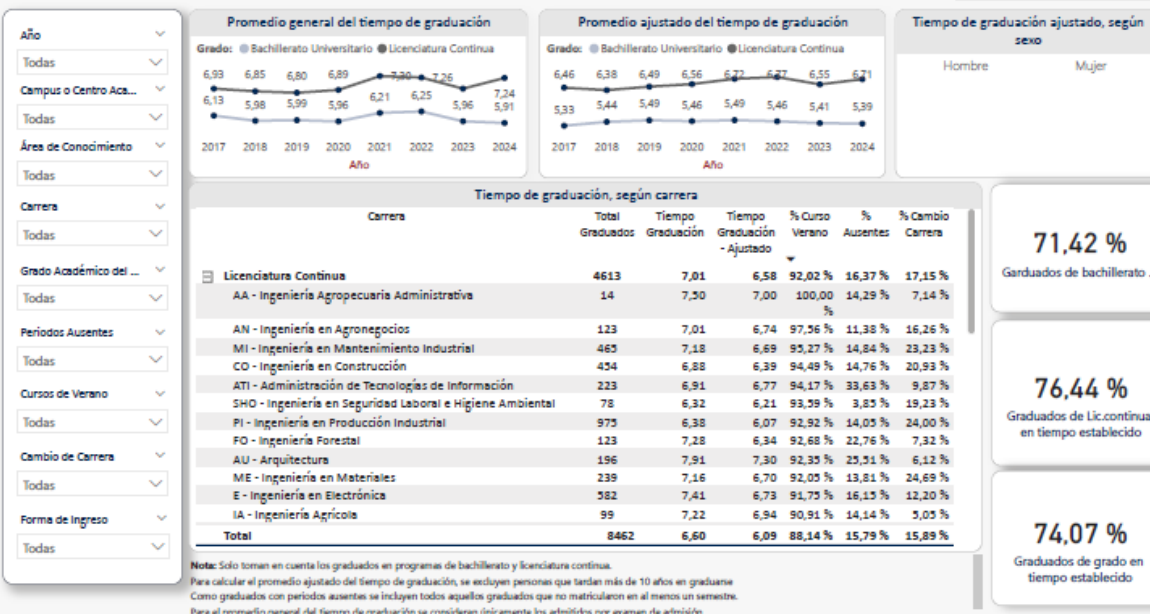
Año
Todas
Campus o Centro Aca...
Todas
Área de Conocimiento
Todas
Carrera
Todas
Grado Académico del ...
Todas
Periodos Ausentes
Todas
Cursos de Verano
Todas
Cambio de Carrera
Todas
Forma de Ingreso
Todas

Promedio general del tiempo de graduación
Grado: Bachillerato Universitario Licenciatura Continua
6,93 6,85 6,80 6,89 7,30 7,26 7,24
6,13 5,98 5,99 5,96 6,21 6,25 5,96 5,91
2017 2018 2019 2020 2021 2022 2023 2024
Año

Promedio ajustado del tiempo de graduación
Grado: Bachillerato Universitario Licenciatura Continua
6,46 6,38 6,49 6,56 6,72 6,37 6,55 6,71
5,33 5,44 5,49 5,46 5,49 5,46 5,41 5,39
2017 2018 2019 2020 2021 2022 2023 2024
Año

Tiempo de graduación ajustado, según sexo
Hombre Mujer

Tiempo de graduación, según carrera

| Carrera | Total Graduados | Tiempo Graduación | Tiempo Graduación - Ajustado | % Curso Verano | % Ausentes | % Cambio Carrera |
|---|---|---|---|---|---|---|
| Licenciatura Continua | 4613 | 7,01 | 6,58 | 92,02 % | 16,37 % | 17,15 % |
| AA - Ingeniería Agropecuaria Administrativa | 14 | 7,50 | 7,00 | 100,00 % | 14,29 % | 7,14 % |
| AN - Ingeniería en Agronegocios | 123 | 7,01 | 6,74 | 97,56 % | 11,38 % | 16,26 % |
| MI - Ingeniería en Mantenimiento Industrial | 465 | 7,18 | 6,69 | 95,27 % | 14,84 % | 23,23 % |
| CO - Ingeniería en Construcción | 454 | 6,88 | 6,39 | 94,49 % | 14,76 % | 20,93 % |
| ATI - Administración de Tecnologías de Información | 223 | 6,91 | 6,77 | 94,17 % | 33,63 % | 9,87 % |
| SHO - Ingeniería en Seguridad Laboral e Higiene Ambiental | 78 | 6,32 | 6,21 | 93,59 % | 3,85 % | 19,23 % |
| PI - Ingeniería en Producción Industrial | 975 | 6,38 | 6,07 | 92,92 % | 14,05 % | 24,00 % |
| FO - Ingeniería Forestal | 123 | 7,28 | 6,34 | 92,68 % | 22,76 % | 7,32 % |
| AU - Arquitectura | 196 | 7,91 | 7,30 | 92,35 % | 25,51 % | 6,12 % |
| ME - Ingeniería en Materiales | 239 | 7,16 | 6,70 | 92,05 % | 13,81 % | 24,69 % |
| E - Ingeniería en Electrónica | 582 | 7,41 | 6,73 | 91,75 % | 16,15 % | 12,20 % |
| IA - Ingeniería Agrícola | 99 | 7,22 | 6,94 | 90,91 % | 14,14 % | 5,05 % |
| Total | 8462 | 6,60 | 6,09 | 88,14 % | 15,79 % | 15,89 % |

Nota: Solo toman en cuenta los graduados en programas de bachillerato y licenciatura continua.
Para calcular el promedio ajustado del tiempo de graduación, se excluyen personas que tardan más de 10 años en graduarse
Como graduados con periodos ausentes se incluyen todos aquellos graduados que no matricularon en al menos un semestre.
Para el promedio general del tiempo de graduación se consideran únicamente los admitidos por examen de admisión.

71,42 %
Garduados de bachillerato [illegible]

76,44 %
Graduados de Lic.continua en tiempo establecido

74,07 %
Graduados de grado en tiempo establecido